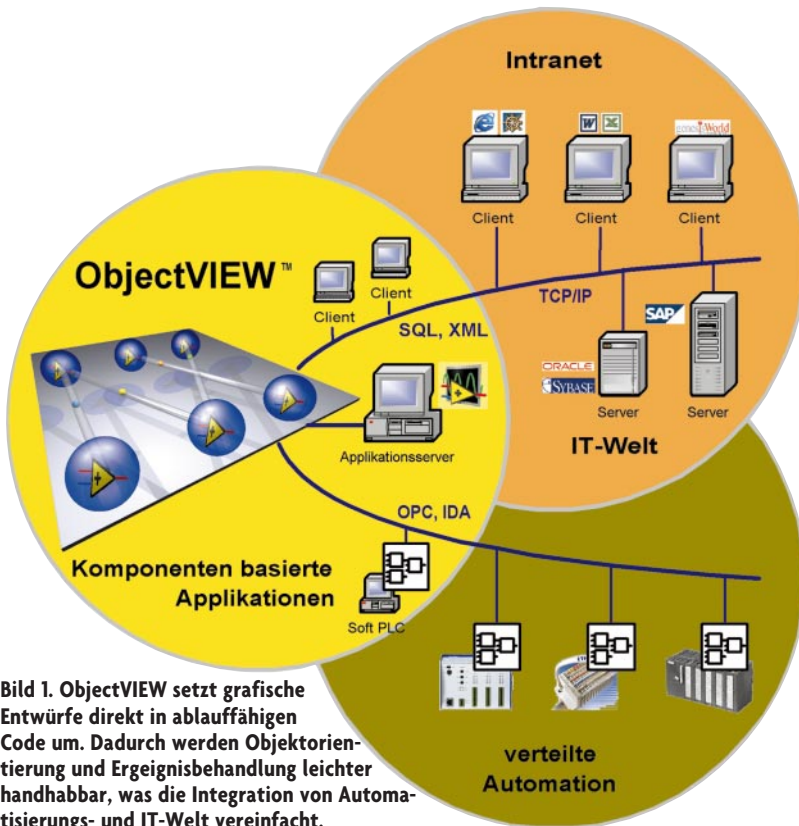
Intranet

Client

Client

Client

ObjectVIEW™

Client

Client

TCP/IP

SQL, XML

SAP

ORACLE

SYBASE

Server

Server

Applikationsserver

IT-Welt

OPC, IDA

Komponenten basierte Applikationen

Soft PLC

verteilte Automation

Bild 1. ObjectVIEW setzt grafische Entwürfe direkt in ablauffähigen Code um. Dadurch werden Objektorientierung und Ergeignisbehandlung leichter handhabbar, was die Integration von Automatisierungs- und IT-Welt vereinfacht.